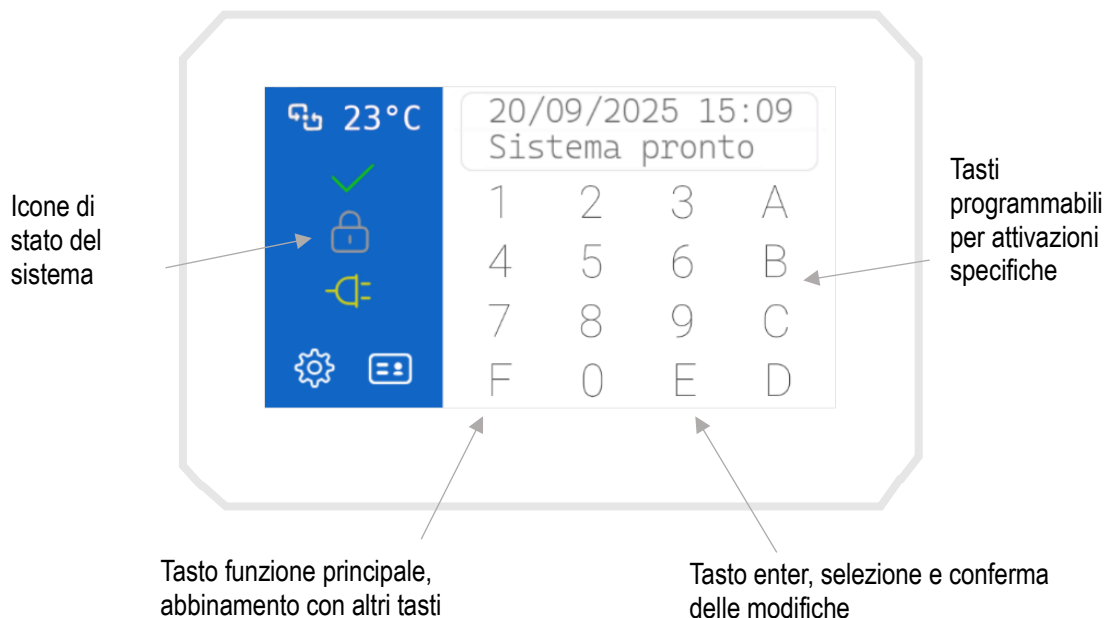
23°C

20/09/2025 15:09
Sistema pronto

1 2 3 A
4 5 6 B
7 8 9 C
F 0 E D

Icone di stato del sistema

Tasti programmabili per attivazioni specifiche

Tasto funzione principale, abbinamento con altri tasti

Tasto enter, selezione e conferma delle modifiche